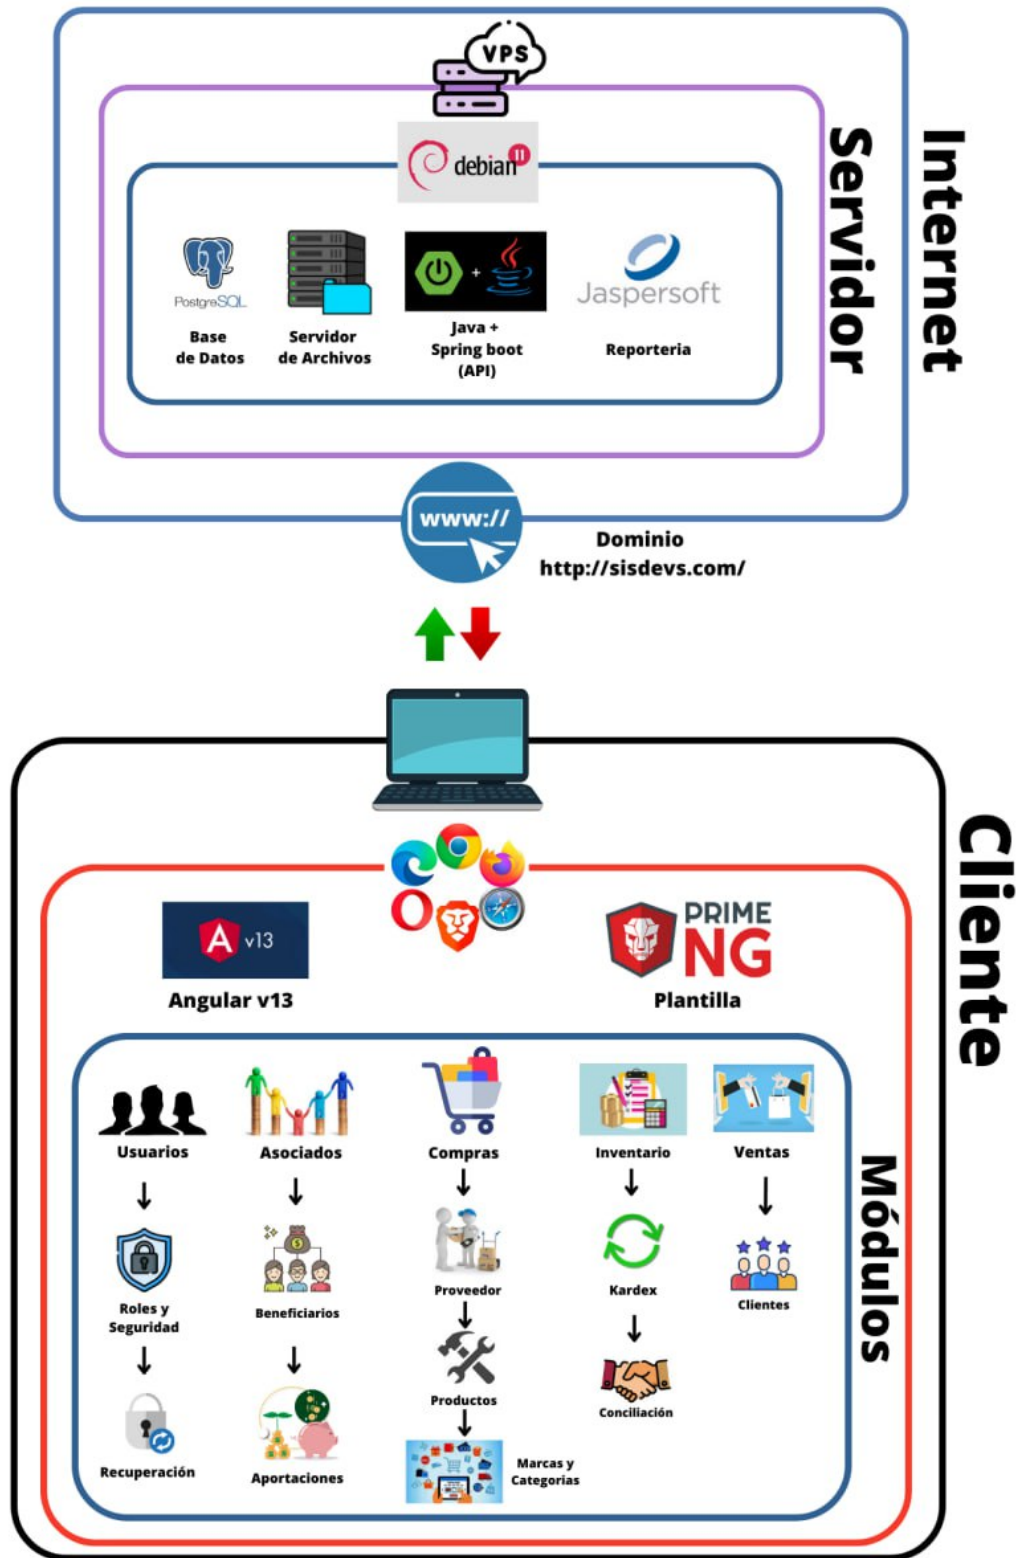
VPS

debian 11

PostgreSQL
Base de Datos

Servidor de Archivos

Java + Spring boot (API)

Jaspersoft
Reporteria

Servidor

Internet

www://

Dominio
http://sisdevs.com/

Cliente

A v13
Angular v13

PRIME NG
Plantilla

Módulos

Usuarios
Roles y Seguridad
Recuperación

Asociados
Beneficiarios
Aportaciones

Compras
Proveedor
Productos
Marcas y Categorias

Inventario
Kardex
Conciliación

Ventas
Clientes